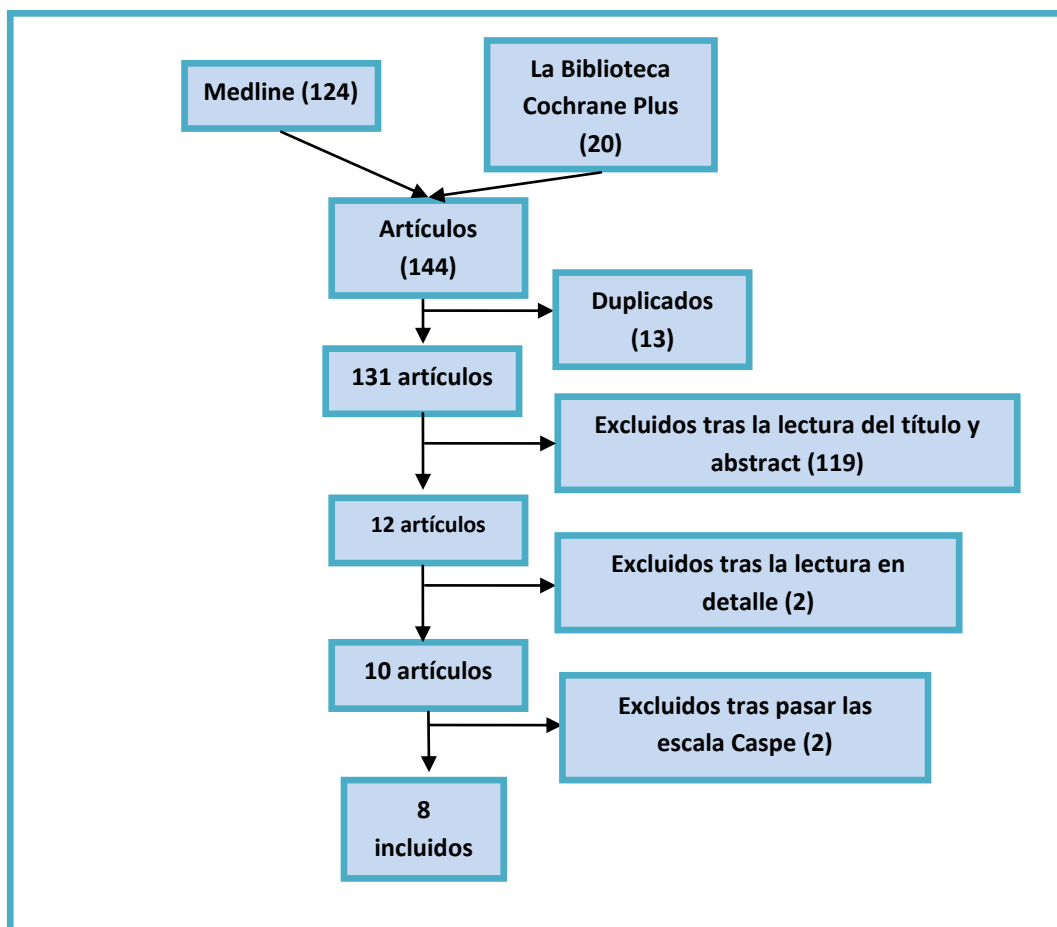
Medline (124)

La Biblioteca Cochrane Plus (20)

Artículos (144)

Duplicados (13)

131 artículos

Excluidos tras la lectura del título y abstract (119)

12 artículos

Excluidos tras la lectura en detalle (2)

10 artículos

Excluidos tras pasar las escala Caspe (2)

8 incluidos